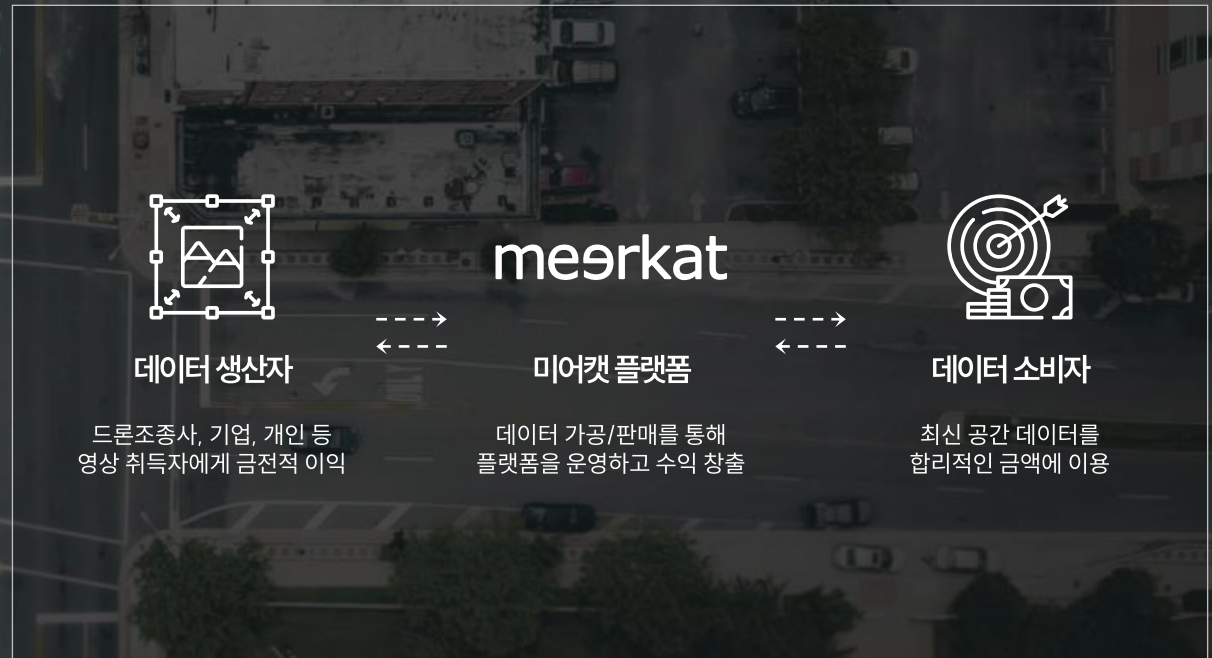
meerkat

데이터 생산자

드론조종사, 기업, 개인 등
영상 취득자에게 금전적 이익

미어캣 플랫폼

데이터 가공/판매를 통해
플랫폼을 운영하고 수익 창출

데이터 소비자

최신 공간 데이터를
합리적인 금액에 이용